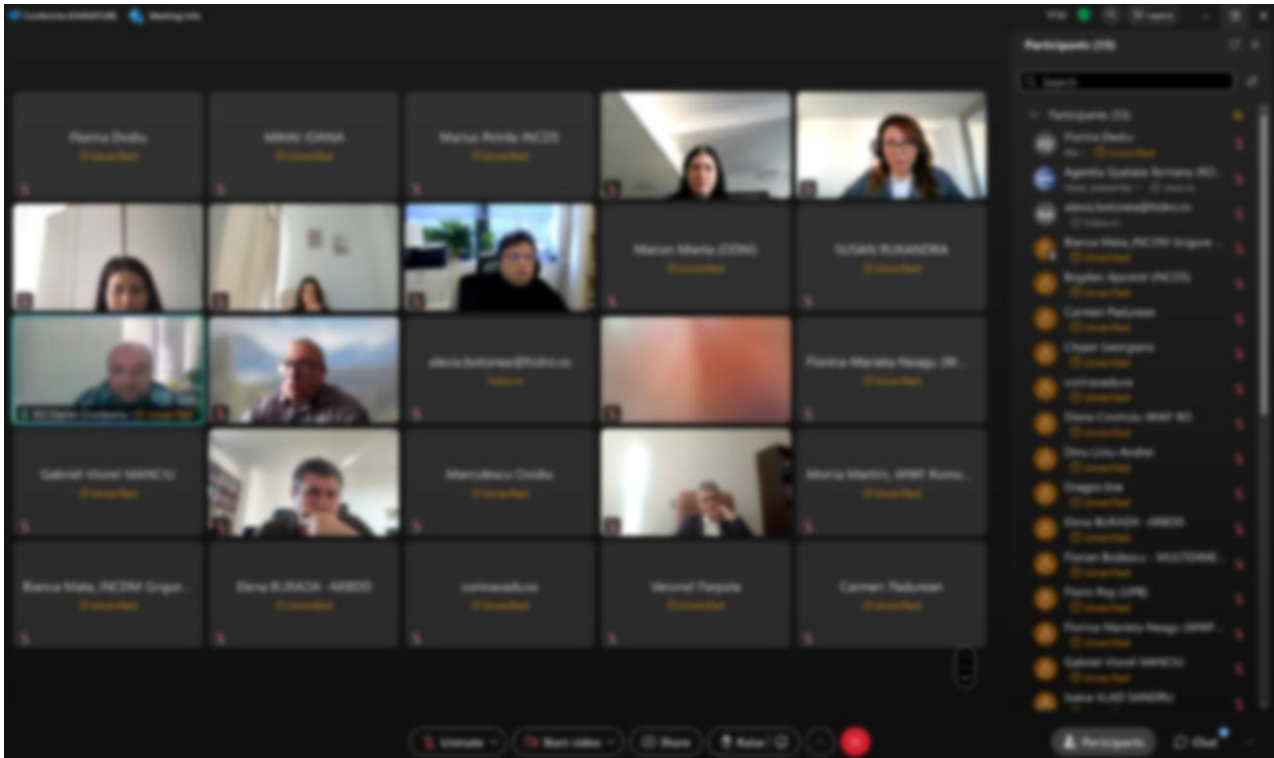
Participants (33)

Florina Dediu
MIHAI IOANA
Marius Petrila INCDS
Marian Marila (ODN)
SUSAN RUXANDRA
alexia.botonea@hidro.ro
Florina Mariela Neagu (M...
Gabriel Viorel MANCIU
Marculescu Ovidiu
Maria Marfini, WWF Roma...
Bianca Mata_INCDM Grigor...
Elena BURADA - ARBDD
contraaducus
Veronel Paspala
Carmen Paduraan

Florina Dediu
Agentia Spatiala Romana (RO...
alexia.botonea@hidro.ro
Bianca Mata_INCDM Grigore...
Bogdan Apostol (INCDS)
Carmen Paduraan
Chiper Georgiana
contraaducus
Diana Cosmoiu WWF RO
Dinu Liviu Andrei
Dragos Ene
Elena BURADA - ARBDD
Florian Bodescu - MULTIDIME...
Florin Pop (UPB)
Florina Mariela Neagu (MMP...
Gabriel Viorel MANCIU
Ioana VLAD SANDRU

Unmute
Start video
Share
Raise
Participants
Chat